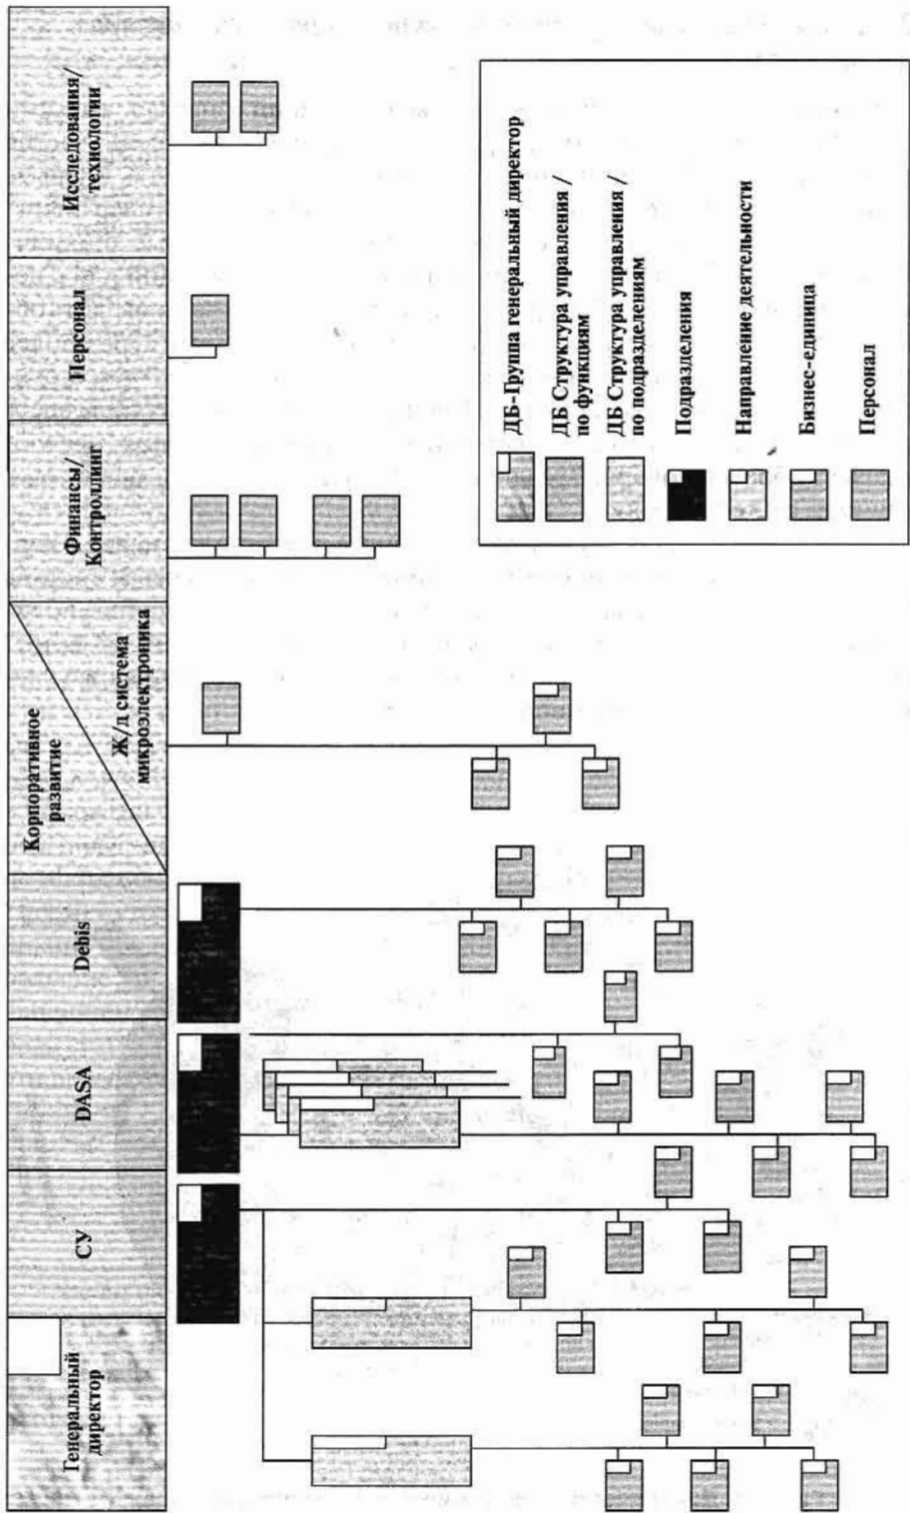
Генеральный директор

СУ

DASA

Debis

Корпоративное развитие

Ж/д система микроэлектроника

Финансы/ Контроллинг

Персонал

Исследования/ технологии

ДБ-Группа генеральный директор

ДБ Структура управления / по функциям

ДБ Структура управления / по подразделениям

Подразделения

Направление деятельности

Бизнес-единица

Персонал